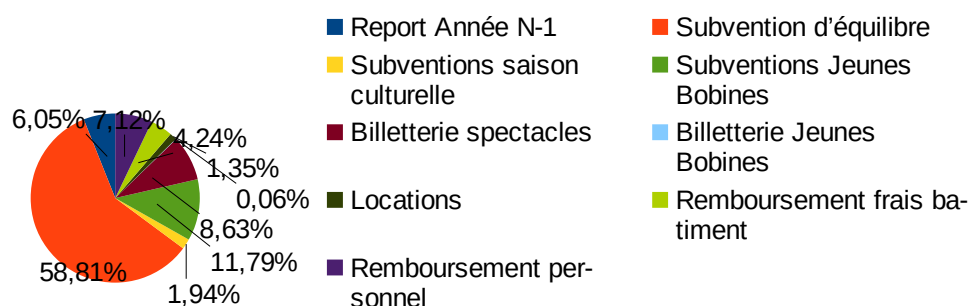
Report Année N-1
Subvention d'équilibre
Subventions saison culturelle
Subventions Jeunes Bobines
Billetterie spectacles
Billetterie Jeunes Bobines
Locations
Remboursement frais batiment
Remboursement personnel

6,05%
7,12%
4,24%
1,35%
0,06%
8,63%
11,79%
58,81%
1,94%